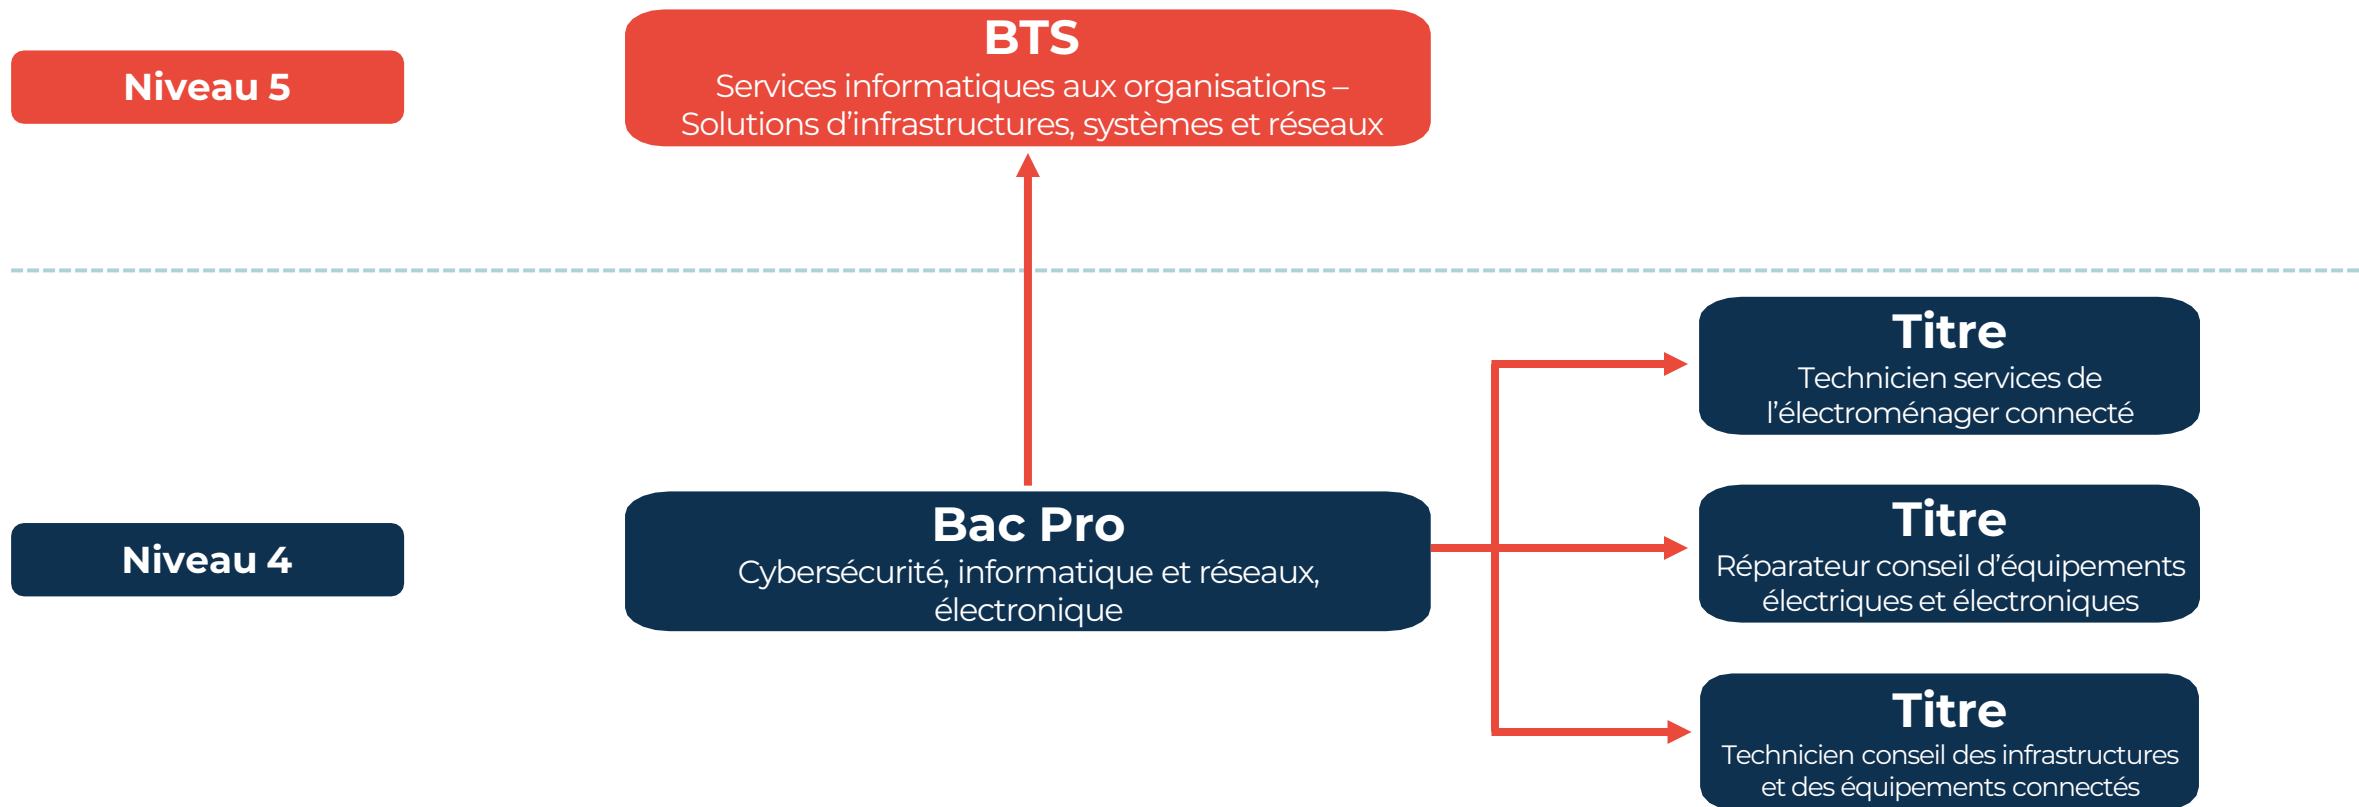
Niveau 5

BTS
Services informatiques aux organisations – Solutions d’infrastructures, systèmes et réseaux

Titre
Technicien services de l’électroménager connecté

Niveau 4

Bac Pro
Cybersécurité, informatique et réseaux, électronique

Titre
Réparateur conseil d’équipements électriques et électroniques

Titre
Technicien conseil des infrastructures et des équipements connectés